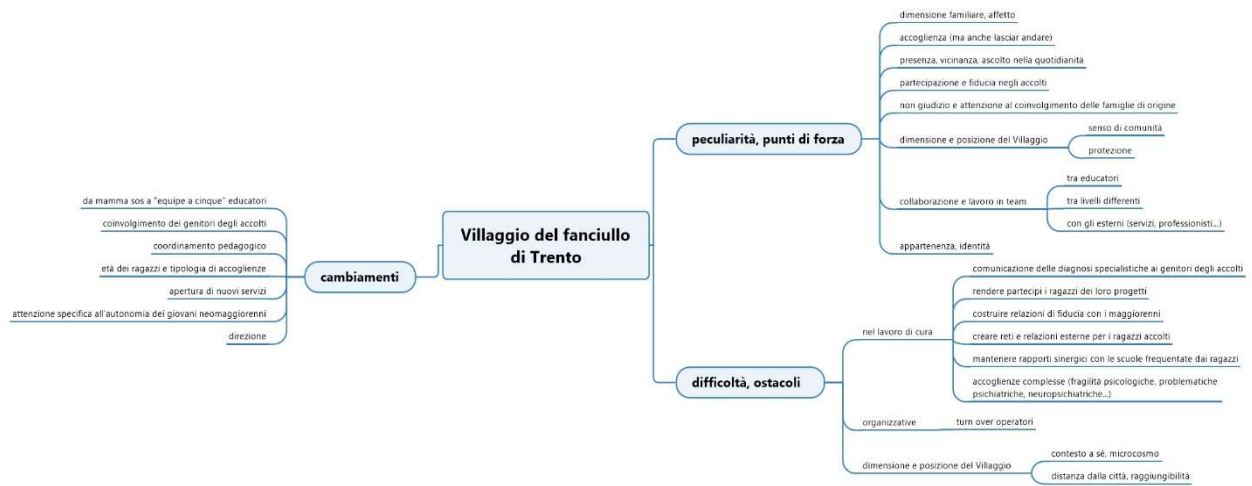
Villaggio del fanciullo di Trento

peculiarità, punti di forza

dimensione familiare, affetto

accoglienza (ma anche lasciar andare)

presenza, vicinanza, ascolto nella quotidianità

partecipazione e fiducia negli accolti

non giudizio e attenzione al coinvolgimento delle famiglie di origine

dimensione e posizione del Villaggio

senso di comunità

protezione

collaborazione e lavoro in team

tra educatori

tra livelli differenti

con gli esterni (servizi, professionisti...)

appartenenza, identità

cambiamenti

da mamma sos a "equipe a cinque" educatori

coinvolgimento dei genitori degli accolti

coordinamento pedagogico

età dei ragazzi e tipologia di accoglienze

apertura di nuovi servizi

attenzione specifica all'autonomia dei giovani neomaggiorenni

direzione

difficoltà, ostacoli

nel lavoro di cura

comunicazione delle diagnosi specialistiche ai genitori degli accolti

rendere partecipi i ragazzi dei loro progetti

costruire relazioni di fiducia con i maggiorenni

creare reti e relazioni esterne per i ragazzi accolti

mantenere rapporti sinergici con le scuole frequentate dai ragazzi

accoglienze complesse (fragilità psicologiche, problematiche psichiatriche, neuropsichiatriche...)

organizzative

turn over operatori

dimensione e posizione del Villaggio

contesto a sé, microcosmo

distanza dalla città, raggiungibilità